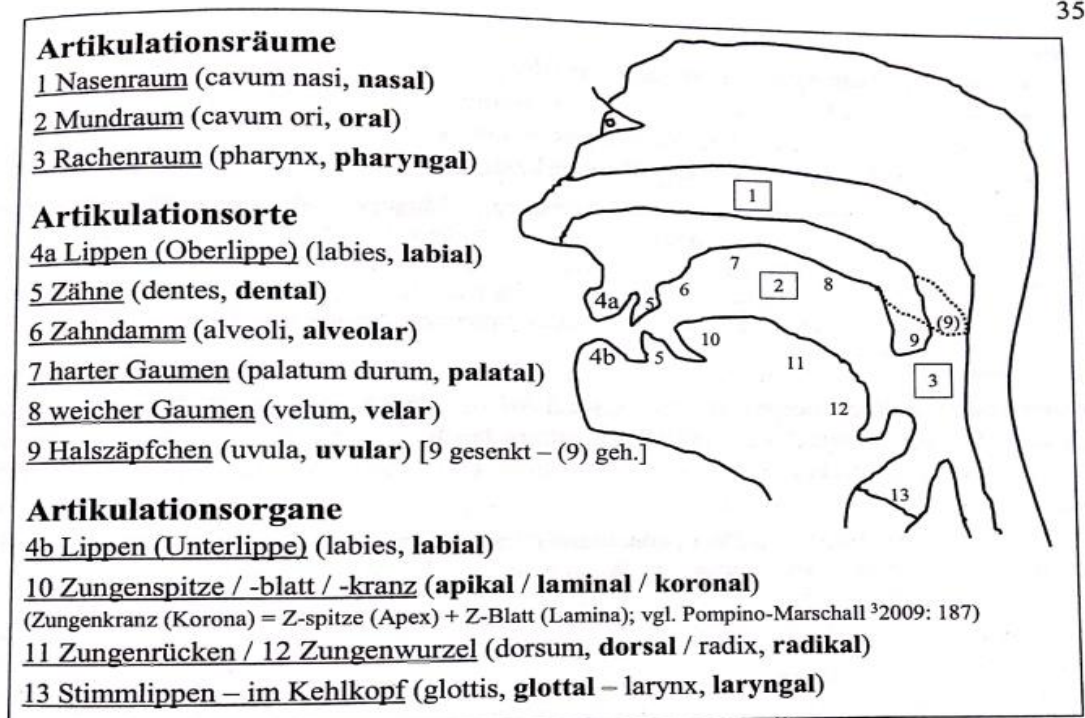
35

Artikulationsräume
1 Nasenraum (cavum nasi, nasal)
2 Mundraum (cavum ori, oral)
3 Rachenraum (pharynx, pharyngal)

Artikulationsorte
4a Lippen (Oberlippe) (labies, labial)
5 Zähne (dentes, dental)
6 Zahndamm (alveoli, alveolar)
7 harter Gaumen (palatum durum, palatal)
8 weicher Gaumen (velum, velar)
9 Halszäpfchen (uvula, uvular) [9 gesenkt – (9) geh.]

1 2 3 4a 5 6 7 8 9 (9) 4b 5 10 11 12 13

Artikulationsorgane
4b Lippen (Unterlippe) (labies, labial)
10 Zungenspitze / -blatt / -kranz (apikal / laminal / koronal)
(Zungenkranz (Korona) = Z-spitze (Apex) + Z-Blatt (Lamina); vgl. Pompino-Marschall $^{3}$2009: 187)
11 Zungenrücken / 12 Zungenwurzel (dorsum, dorsal / radix, radikal)
13 Stimmlippen – im Kehlkopf (glottis, glottal – larynx, laryngal)